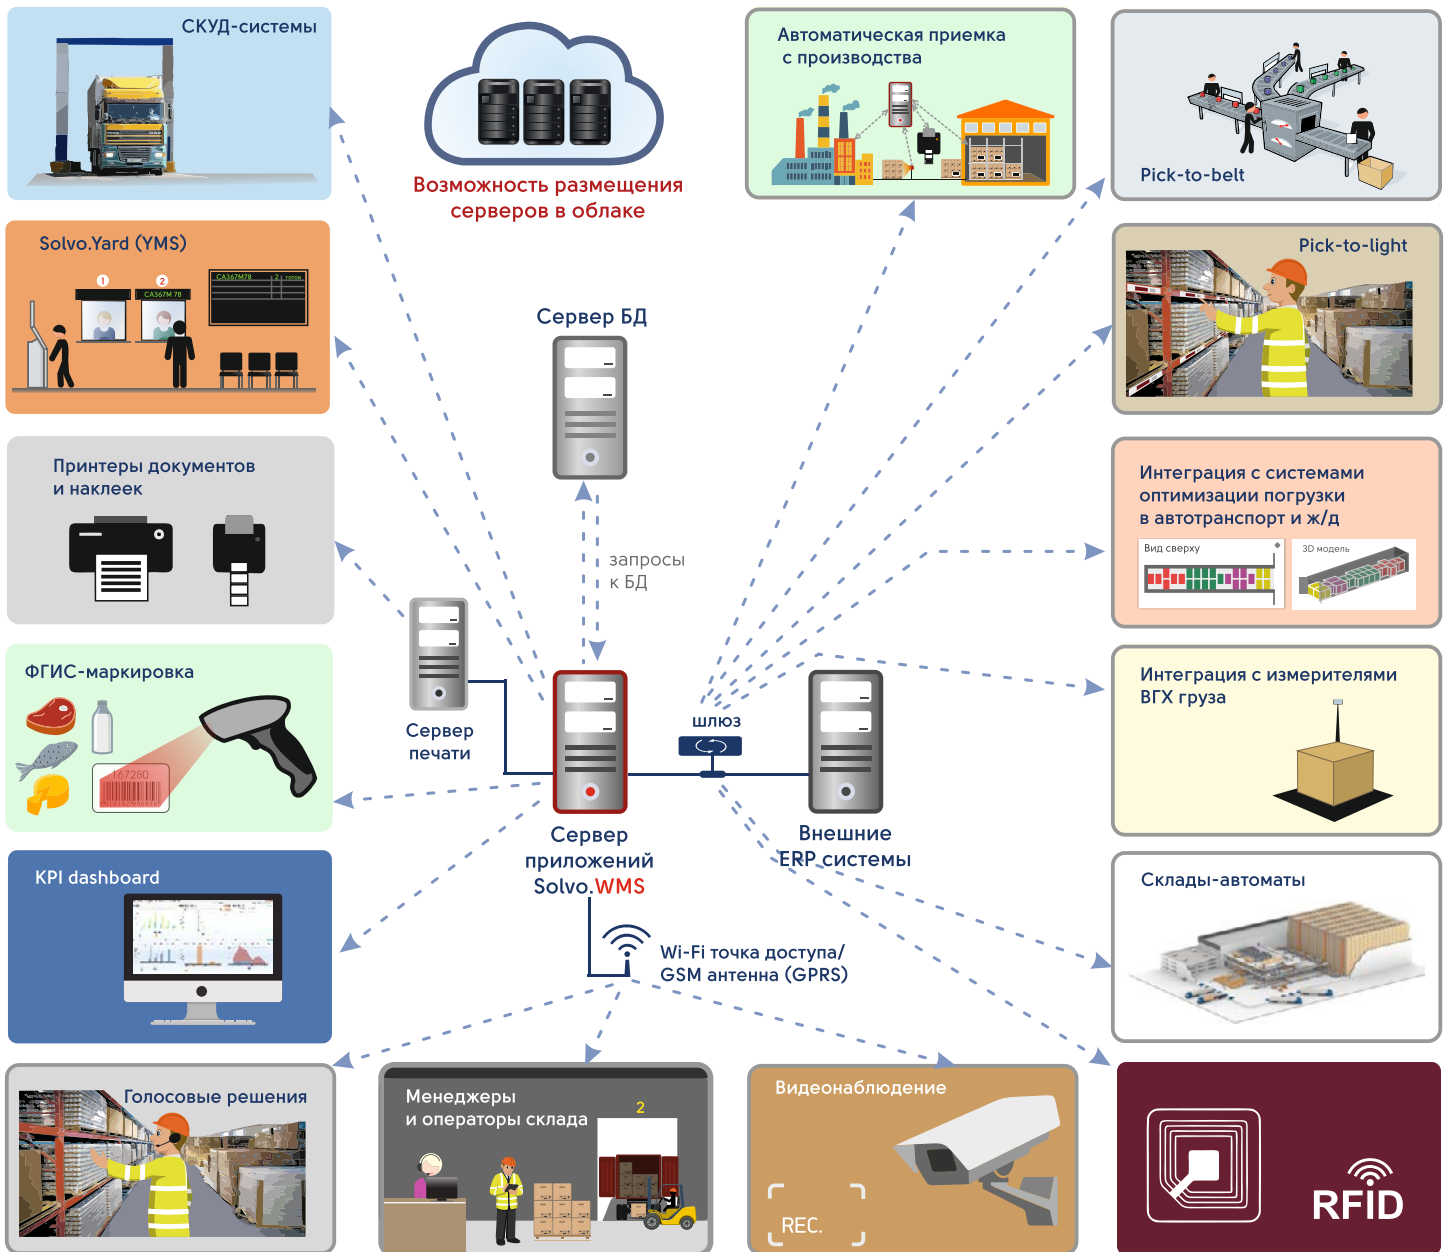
СКУД-системы

Возможность размещения серверов в облаке

Автоматическая приемка с производства

Pick-to-belt

Solvo.Yard (YMS)

1

2

CA367M78

CA367M 78

Сервер БД

Pick-to-light

Принтеры документов и наклеек

запросы к БД

Интеграция с системами оптимизации погрузки в автотранспорт и ж/д

Вид сверху

3D модель

ФГИС-маркировка

167280

Сервер печати

шлюз

Интеграция с измерителями ВГХ груза

Сервер приложений Solvo.WMS

Внешние ERP системы

KPI dashboard

Склады-автоматы

Wi-Fi точка доступа/ GSM антенна (GPRS)

Голосовые решения

Менеджеры и операторы склада

2

Видеонаблюдение

REC.

RFID